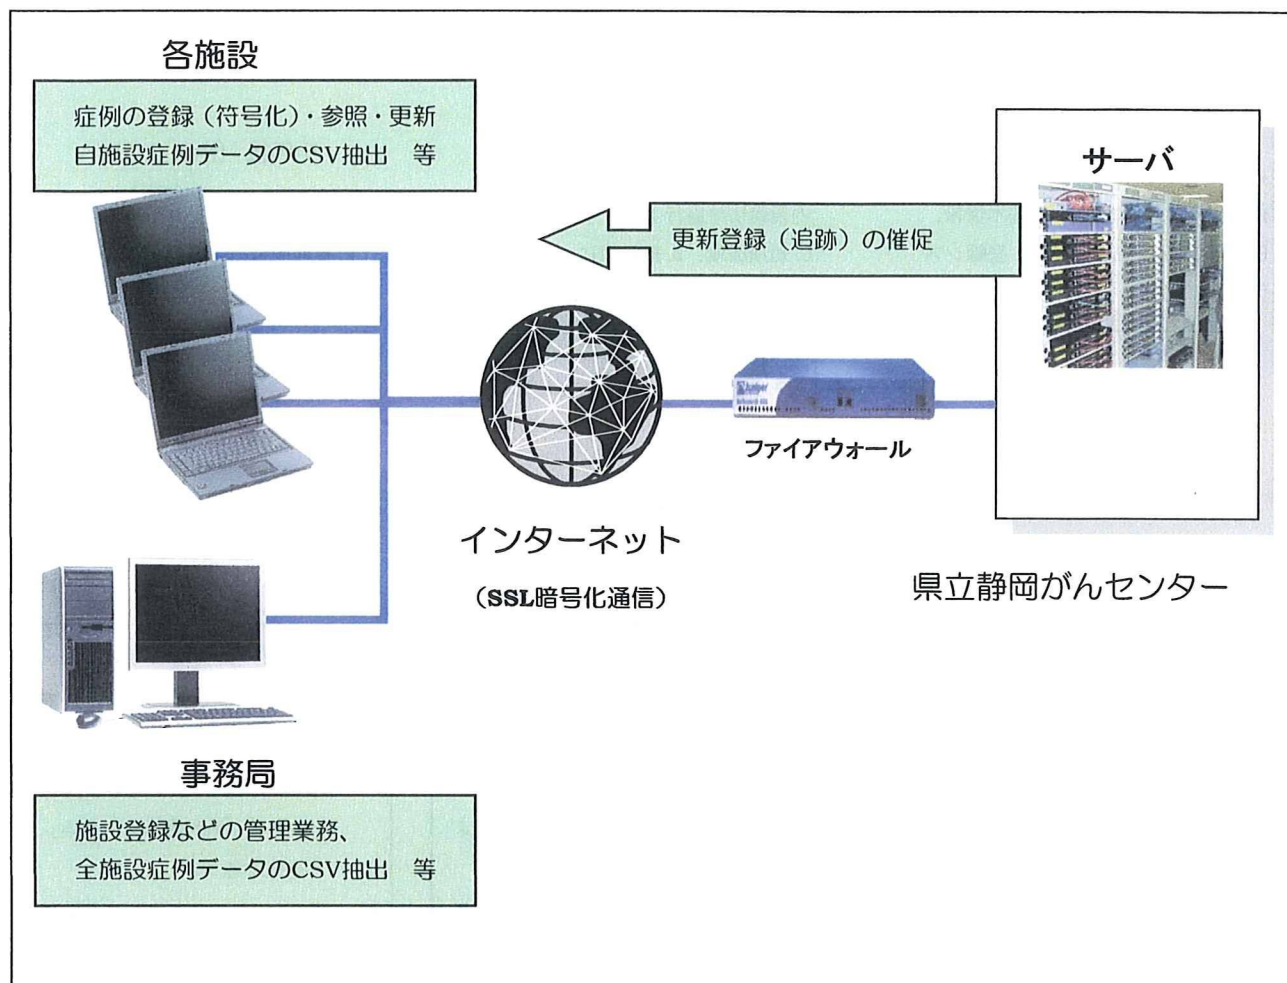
各施設

症例の登録（符号化）・参照・更新
自施設症例データのCSV抽出　等

サーバ

更新登録（追跡）の催促

ファイアウォール

インターネット
（SSL暗号化通信）

県立静岡がんセンター

事務局

施設登録などの管理業務、
全施設症例データのCSV抽出　等